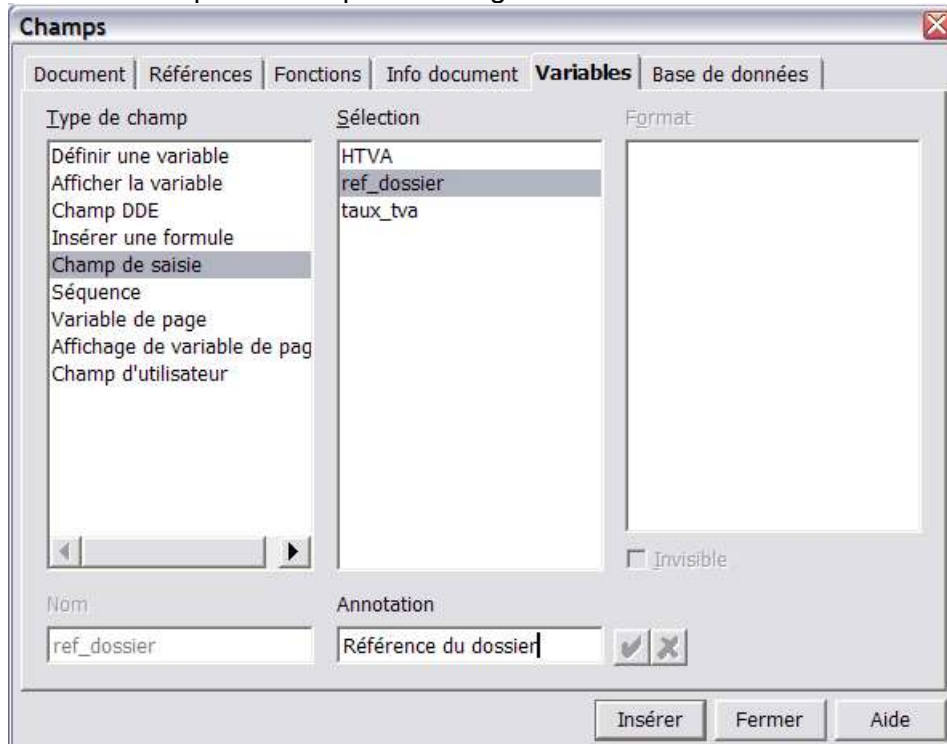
Champs

Document | Références | Fonctions | Info document | Variables | Base de données

Type de champ
Définir une variable
Afficher la variable
Champ DDE
Insérer une formule
Champ de saisie
Séquence
Variable de page
Affichage de variable de pag
Champ d'utilisateur

Sélection
HTVA
ref_dossier
taux_tva

Format

Invisible

Nom
ref_dossier

Annotation
Référence du dossier

Insérer
Fermer
Aide